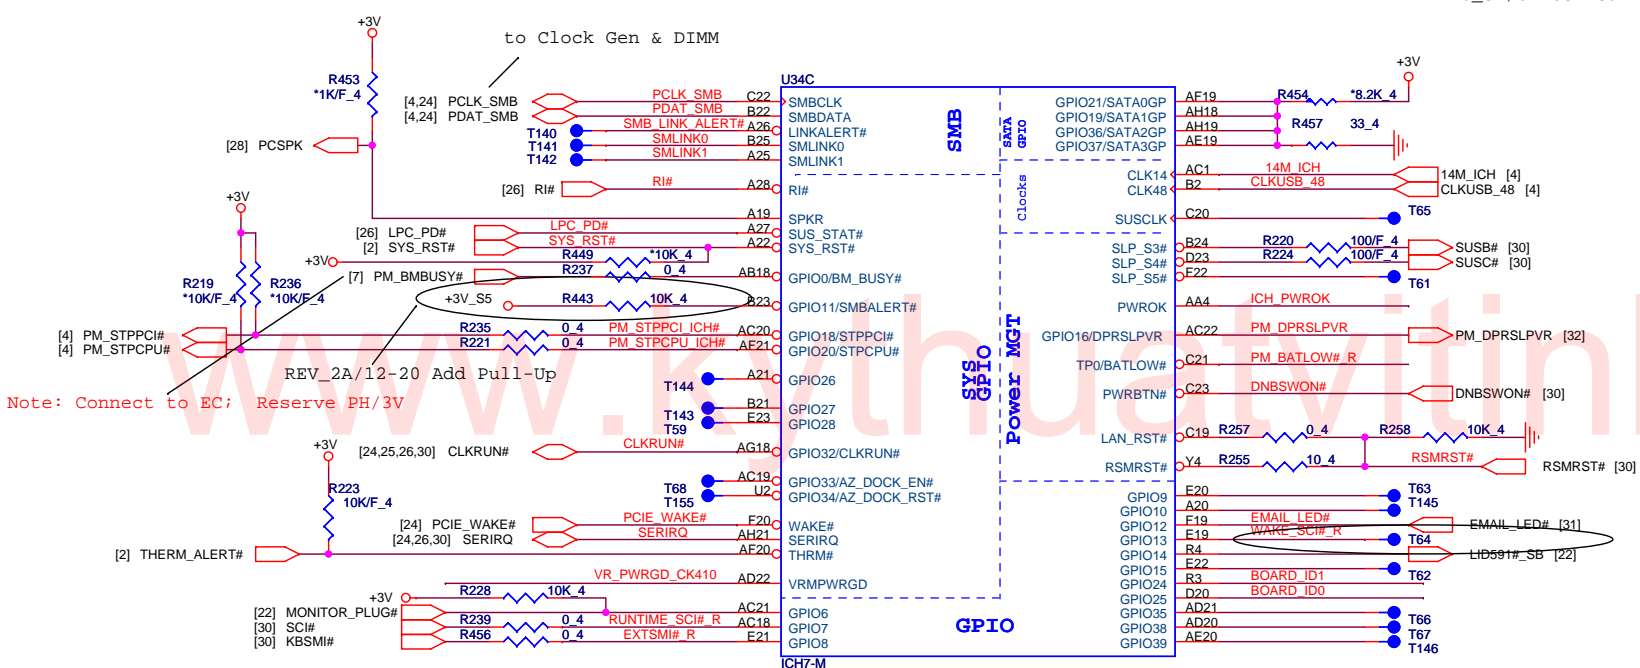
+3V

to Clock Gen & DIMM

R453
*1K/F_4

[4,24] PCLK_SMB
[4,24] PDAT_SMB

[28] PCSPK

U34C

PCLK_SMB C22
PDAT_SMB B22
SMB_LINK_ALERT# A26
T140 SMLINK0 B25
T141 SMLINK1 A25
T142

SMBCLK
SMBDATA
LINKALERT#
SMLINK0
SMLINK1

SMB

SATA GPIO

GPIO21/SATA0GP
GPIO19/SATA1GP
GPIO36/SATA2GP
GPIO37/SATA3GP

AF19
AH18
AH19
AE19

R454 *8.2K_4
R457 33_4

+3V

[26] RI#
RI# A28
RI#

Clocks

CLK14
CLK48

AC1
B2

14M_ICH
CLKUSB_48

14M_ICH [4]
CLKUSB_48 [4]

+3V

A19
SPKR
SUSCLK
C20
T65

[26] LPC_PD#
[2] SYS_RST#
LPC_PD# A27
SYS_RST# A22
SUS_STAT#
SYS_RST#

+3V
R449 *10K_4
R237 0_4
[7] PM_BMBUSY#
AB18
GPIO0/BM_BUSY#

SLP_S3#
SLP_S4#
SLP_S5#
B24
D23
F22
R220 100/F_4
R224 100/F_4
SUSB# [30]
SUSC# [30]
T61

R219
*10K/F_4
R236
*10K/F_4

+3V_S5
R443 10K_4
B23
GPIO11/SMBALERT#

PWROK
AA4
ICH_PWROK

[4] PM_STPPCI#
[4] PM_STPCPU#
R235 0_4 PM_STPPCI_ICH# AC20
R221 0_4 PM_STPCPU_ICH# AF21
GPIO18/STPPCI#
GPIO20/STPCPU#

Power MGT

GPIO16/DPRSLPVR
AC22
PM_DPRSLPVR
PM_DPRSLPVR [32]

REV_2A/12-20 Add Pull-Up

Note: Connect to EC; Reserve PH/3V

T144
A21
GPIO26

TP0/BATLOW#
C21
PM_BATLOW#_R

SYS GPIO

T143
T59
B21
E23
GPIO27
GPIO28

PWRBTN#
C23
DNBSWON#
DNBSWON# [30]

+3V
[24,25,26,30] CLKRUN#
CLKRUN# AG18
GPIO32/CLKRUN#

LAN_RST#
C19
R257 0_4
R258 10K_4

RSMRST#
Y4
R255 10_4
RSMRST#
RSMRST# [30]

R223
10K/F_4

T68
T155
AC19
U2
GPIO33/AZ_DOCK_EN#
GPIO34/AZ_DOCK_RST#

GPIO9
GPIO10
GPIO12
GPIO13
GPIO14
GPIO15
GPIO24
GPIO25
GPIO35
GPIO38
GPIO39

E20
A20
F19
E19
R4
E22
R3
D20
AD21
AD20
AE20

T63
T145
EMAIL_LED#
WAKE_SCI#_R
EMAIL_LED# [31]
T64
LID591#_SB [22]
T62
BOARD_ID1
BOARD_ID0
T66
T67
T146

[24] PCIE_WAKE#
[24,26,30] SERIRQ
PCIE_WAKE# F20
SERIRQ AH21
AF20
WAKE#
SERIRQ
THRM#

[2] THERM_ALERT#

VR_PWRGD_CK410
AD22
VRMPWRGD

+3V
[22] MONITOR_PLUG#
[30] SCI#
[30] KBSMI#
R228 10K_4
R239 0_4 RUNTIME_SCI#_R AC21
R456 0_4 EXTSMI#_R AC18
E21
GPIO6
GPIO7
GPIO8

GPIO

ICH7-M

www.kythuatvitinh